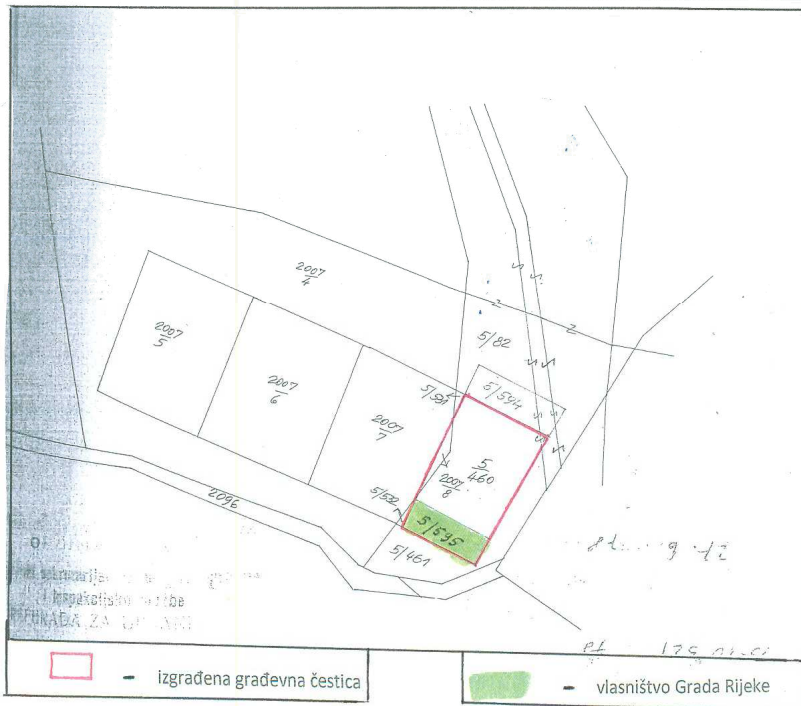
$\frac{2007}{4}$

$\frac{2007}{5}$

$\frac{2007}{6}$

$\frac{2007}{7}$

5/82

5/594

5/591

$\frac{5}{460}$

$\frac{2007}{8}$

5/532

5/595

5/461

2096

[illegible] ostvarivanje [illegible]
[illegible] inspekcijske službe
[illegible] URADA ZA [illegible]

- izgrađena građevna čestica

- vlasništvo Grada Rijeke